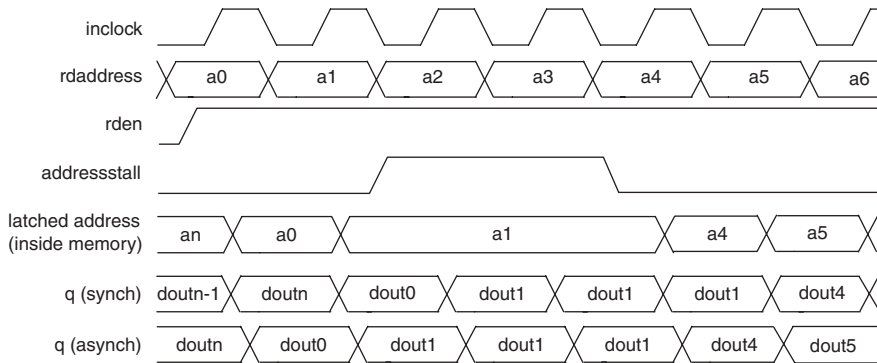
inclock

rdaddress a0 a1 a2 a3 a4 a5 a6

rden

addressstall

latched address (inside memory) an a0 a1 a4 a5

q (synch) doutn-1 doutn dout0 dout1 dout1 dout1 dout4

q (asynch) doutn dout0 dout1 dout1 dout1 dout4 dout5